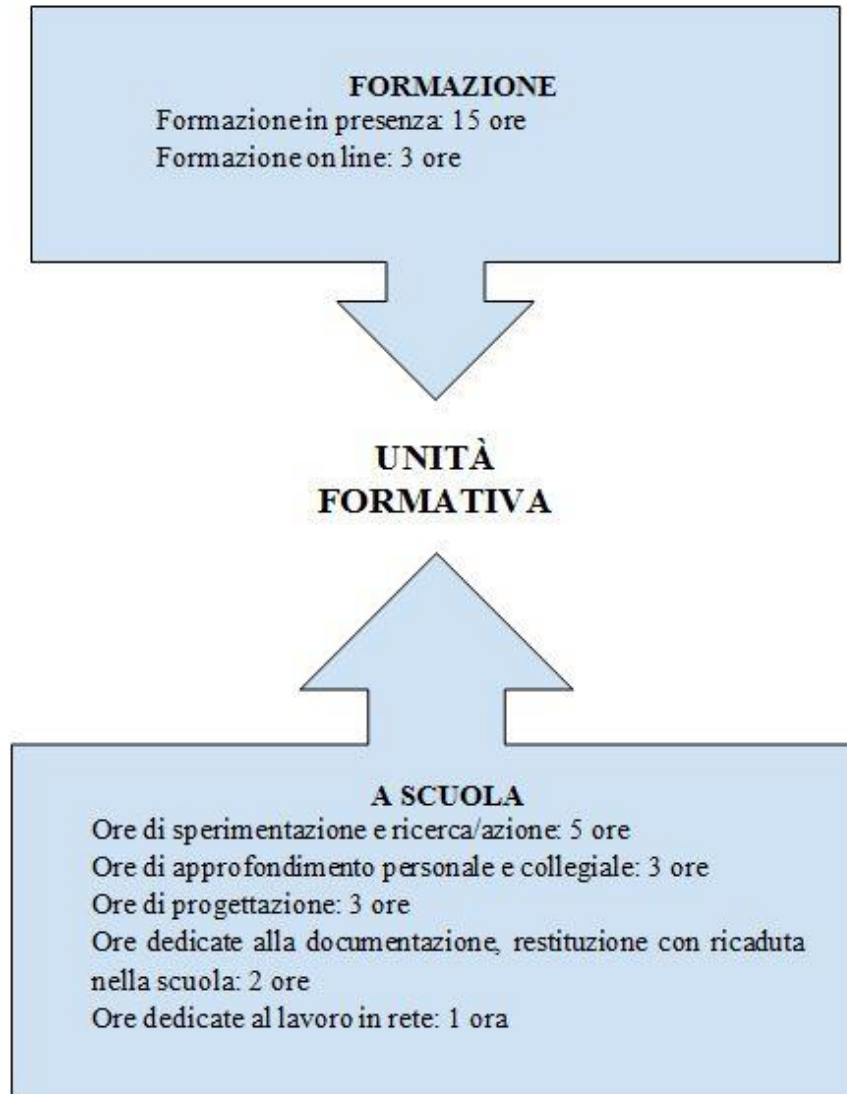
FORMAZIONE
Formazione in presenza: 15 ore
Formazione on line: 3 ore

UNITÀ
FORMATIVA

A SCUOLA
Ore di sperimentazione e ricerca/azione: 5 ore
Ore di approfondimento personale e collegiale: 3 ore
Ore di progettazione: 3 ore
Ore dedicate alla documentazione, restituzione con ricaduta nella scuola: 2 ore
Ore dedicate al lavoro in rete: 1 ora